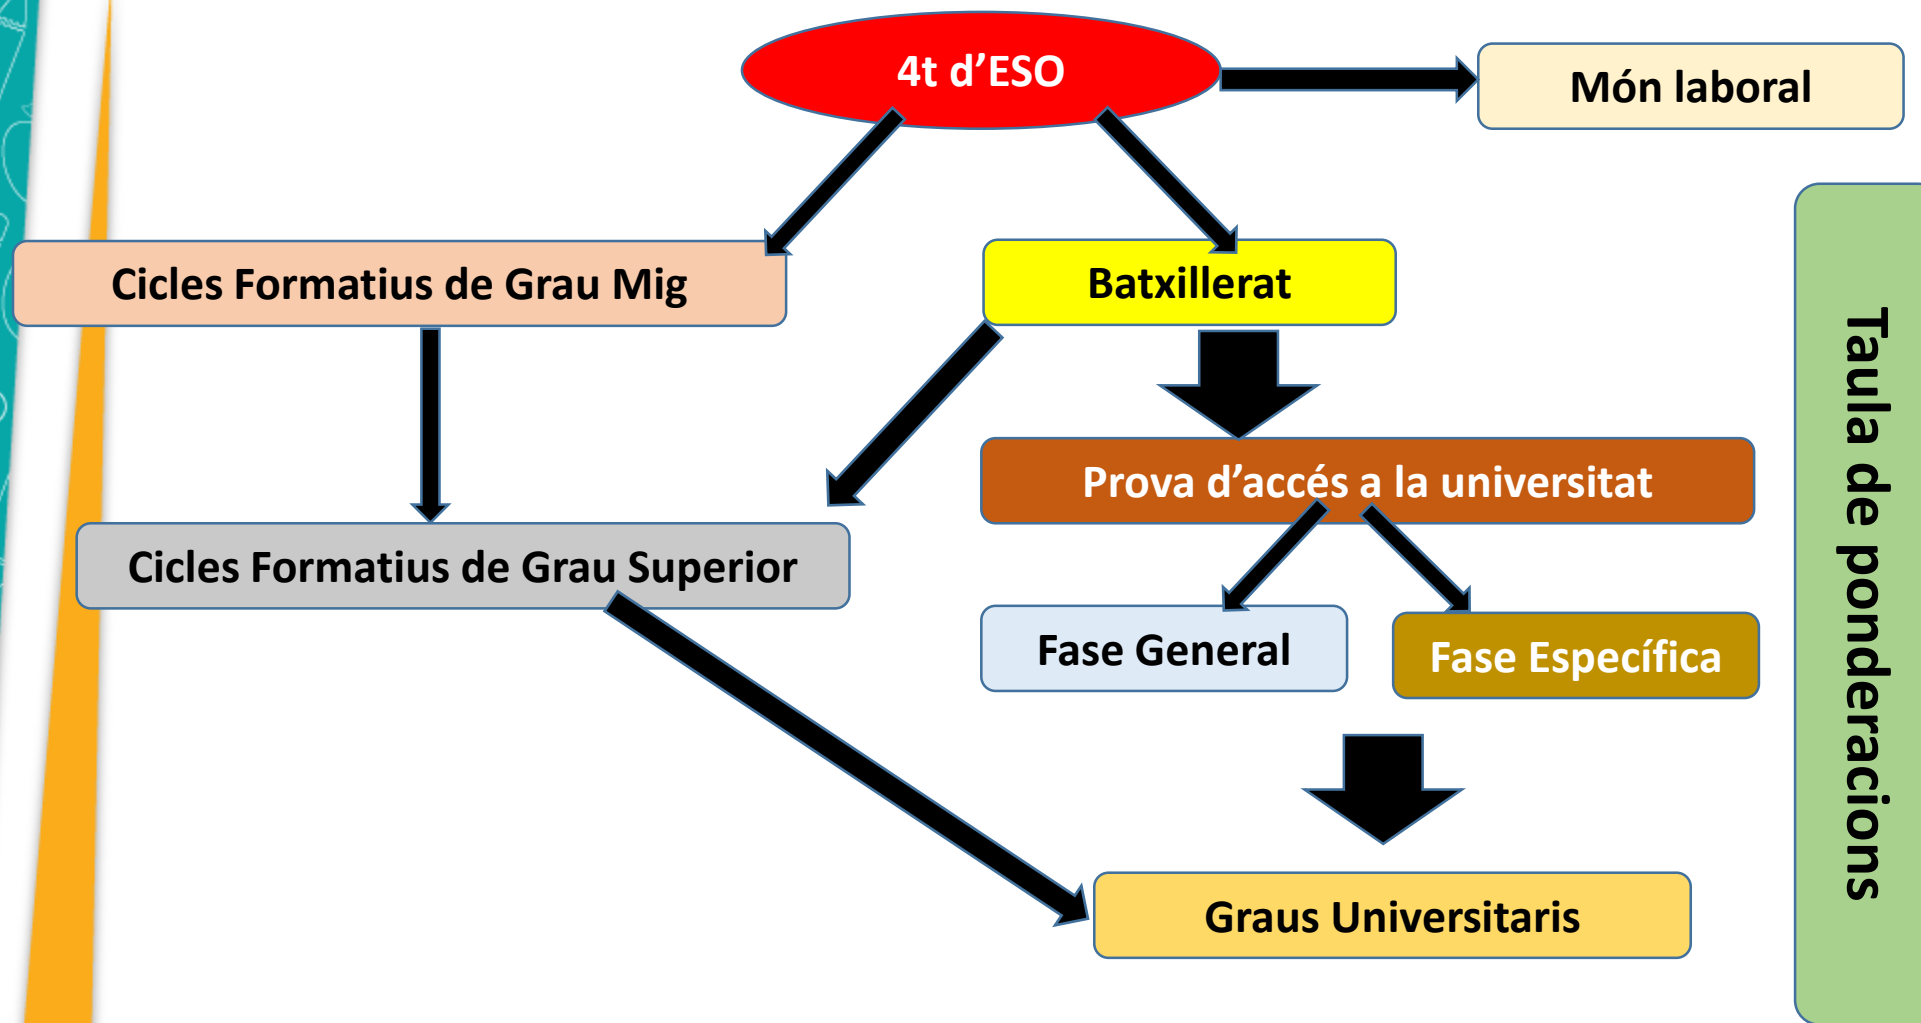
4t d’ESO

Món laboral

Cicles Formatius de Grau Mig

Batxillerat

Prova d’accés a la universitat

Cicles Formatius de Grau Superior

Fase General

Fase Específica

Graus Universitaris

Taula de ponderacions